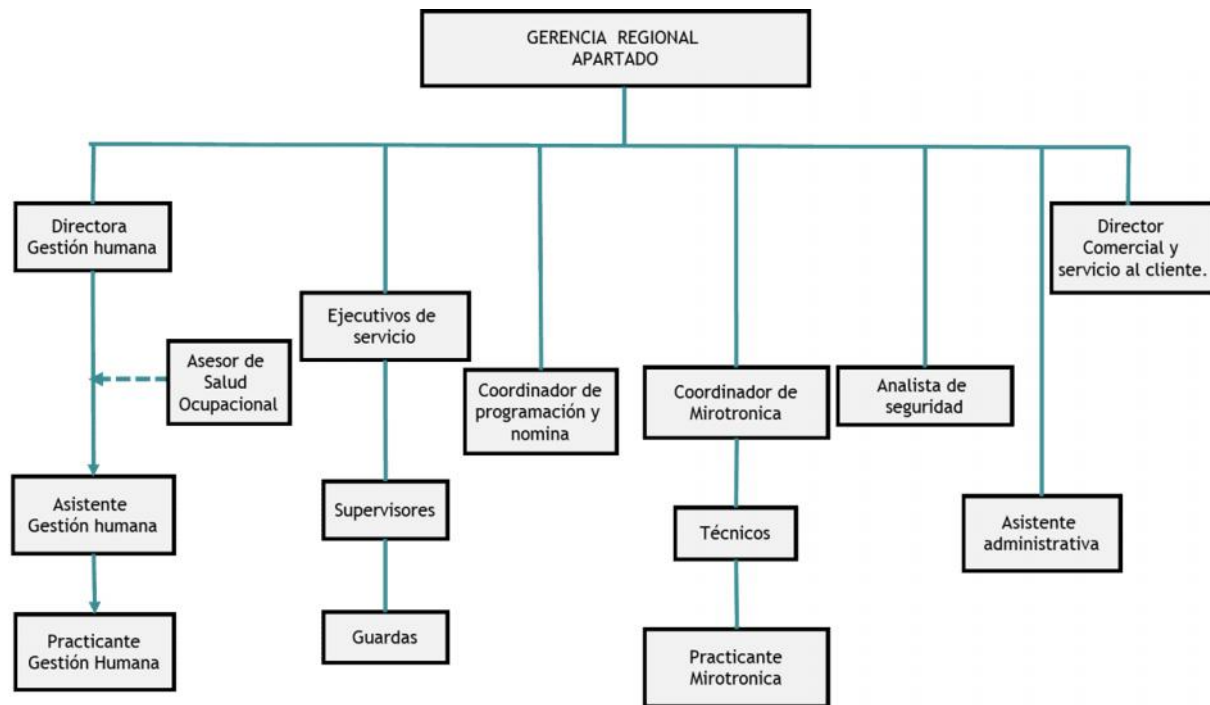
GERENCIA REGIONAL
APARTADO

Directora
Gestión humana

Asesor de
Salud
Ocupacional

Asistente
Gestión humana

Practicante
Gestión Humana

Ejecutivos de
servicio

Supervisores

Guardas

Coordinador de
programación y
nomina

Coordinador de
Mirotronica

Técnicos

Practicante
Mirotronica

Analista de
seguridad

Asistente
administrativa

Director
Comercial y
servicio al cliente.